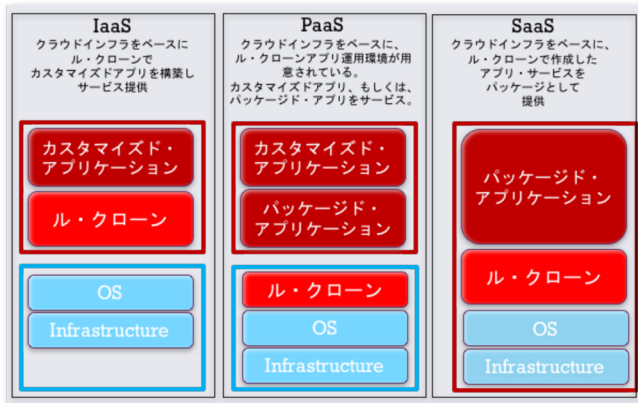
IaaS
クラウドインフラをベースにル・クローンでカスタマイズドアプリを構築しサービス提供

カスタマイズド・アプリケーション

ル・クローン

OS

Infrastructure

PaaS
クラウドインフラをベースに、ル・クローンアプリ運用環境が用意されている。カスタマイズドアプリ、もしくは、パッケージド・アプリをサービス。

カスタマイズド・アプリケーション

パッケージド・アプリケーション

ル・クローン

OS

Infrastructure

SaaS
クラウドインフラをベースに、ル・クローンで作成したアプリ・サービスをパッケージとして提供

パッケージド・アプリケーション

ル・クローン

OS

Infrastructure